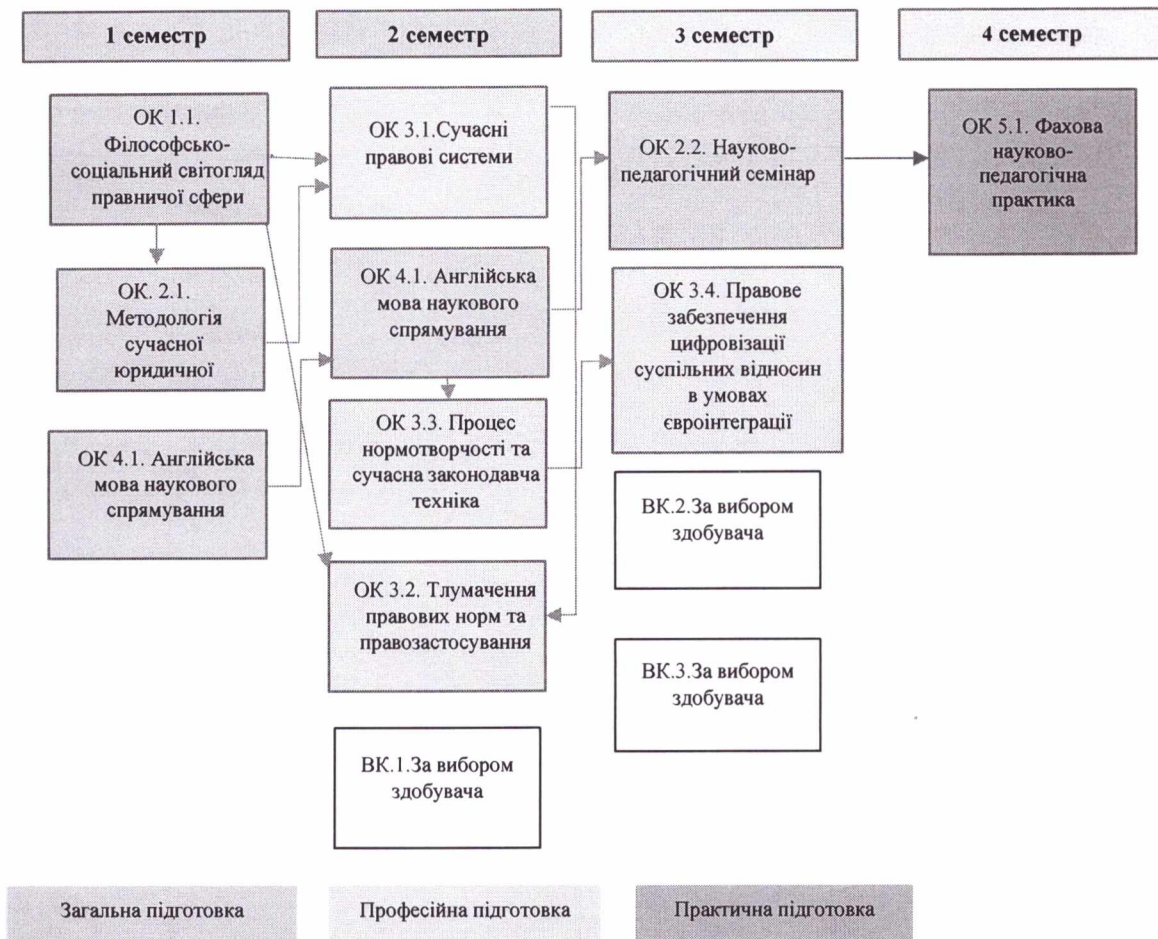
1 семестр

2 семестр

3 семестр

4 семестр

ОК 1.1. Філософсько-соціальний світогляд правничої сфери

ОК. 2.1. Методологія сучасної юридичної

ОК 4.1. Англійська мова наукового спрямування

ОК 3.1.Сучасні правові системи

ОК 4.1. Англійська мова наукового спрямування

ОК 3.3. Процес нормотворчості та сучасна законодавча техніка

ОК 3.2. Тлумачення правових норм та правозастосування

ВК.1.За вибором здобувача

ОК 2.2. Науково-педагогічний семінар

ОК 3.4. Правове забезпечення цифровізації суспільних відносин в умовах євроінтеграції

ВК.2.За вибором здобувача

ВК.3.За вибором здобувача

ОК 5.1. Фахова науково-педагогічна практика

Загальна підготовка

Професійна підготовка

Практична підготовка